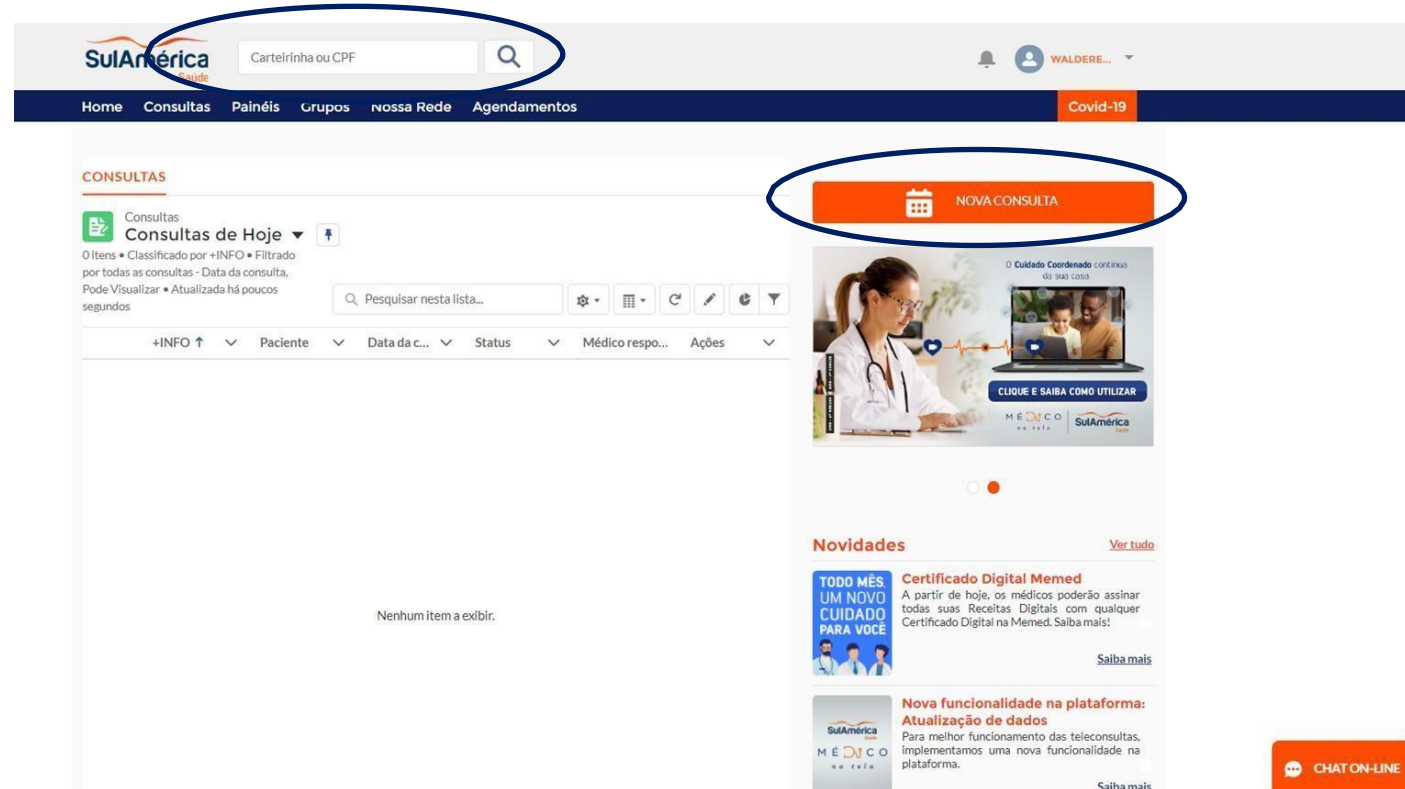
SulAmérica Saúde

Carteirinha ou CPF

WALDERE...

Home Consultas Painéis Grupos Nossa Rede Agendamentos Covid-19

CONSULTAS

Consultas
Consultas de Hoje
0 itens • Classificado por +INFO • Filtrado por todas as consultas - Data da consulta, Pode Visualizar • Atualizada há poucos segundos

Pesquisar nesta lista...

| +INFO ↑ | Paciente | Data da c... | Status | Médico respo... | Ações |
|---|---|---|---|---|---|

Nenhum item a exibir.

NOVA CONSULTA

O Cuidado Coordenado continua da sua casa

CLIQUE E SAIBA COMO UTILIZAR

MÉDICO na tela SulAmérica Saúde

Novidades Ver tudo

TODO MÊS, UM NOVO CUIDADO PARA VOCÊ

Certificado Digital Memed
A partir de hoje, os médicos poderão assinar todas suas Receitas Digitais com qualquer Certificado Digital na Memed. Saiba mais!
Saiba mais

SulAmérica Saúde MÉDICO na tela

Nova funcionalidade na plataforma: Atualização de dados
Para melhor funcionamento das teleconsultas, implementamos uma nova funcionalidade na plataforma.
Saiba mais

CHAT ON-LINE